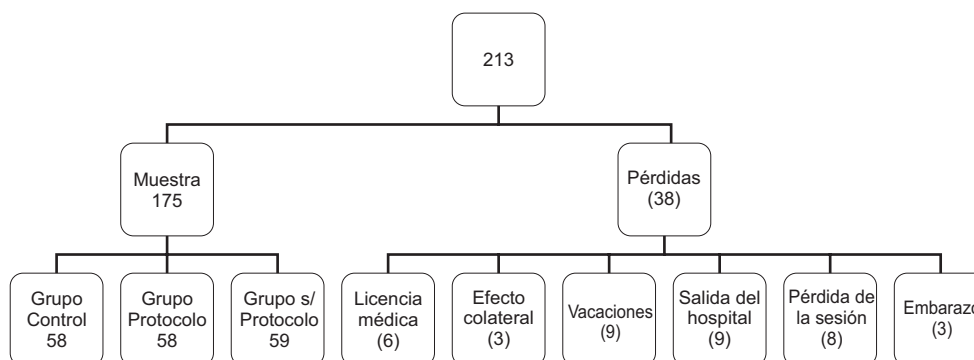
213

Muestra
175

Pérdidas
(38)

Grupo Control
58

Grupo Protocolo
58

Grupo s/ Protocolo
59

Licencia médica
(6)

Efecto colateral
(3)

Vacaciones
(9)

Salida del hospital
(9)

Pérdida de la sesión
(8)

Embarazo
(3)